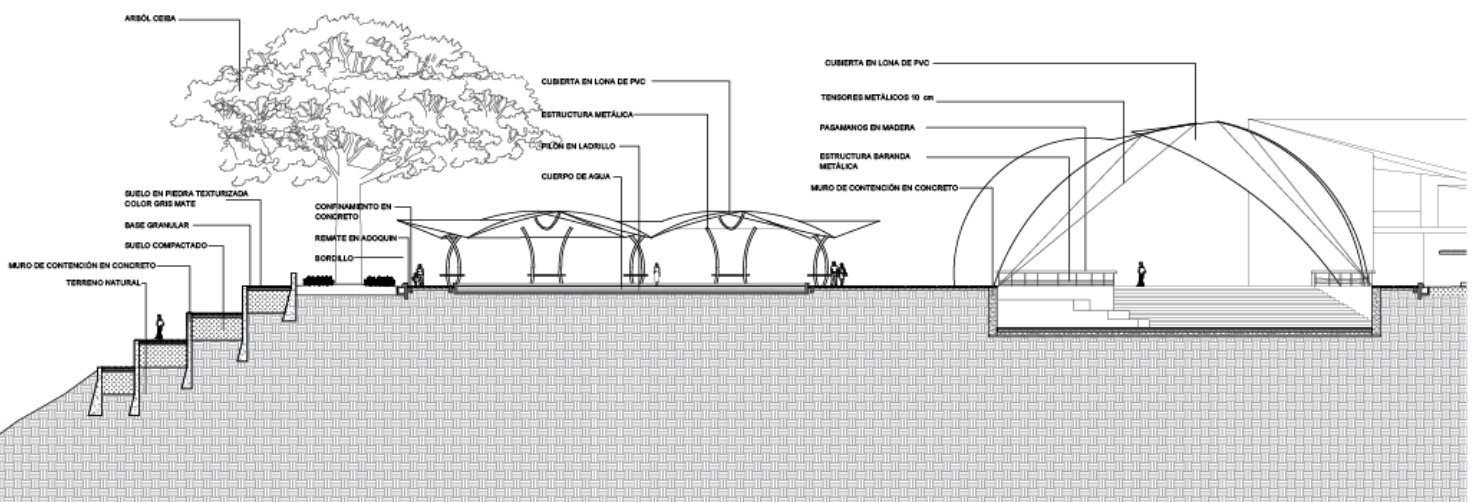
ARBÓL CEIBA

CUBIERTA EN LONA DE PVC

ESTRUCTURA METÁLICA

PILON EN LADRILLO

CUERPO DE AGUA

SUELO EN PIEDRA TEXTURIZADA COLOR GRIS MATE

BASE GRANULAR

SUELO COMPACTADO

MURO DE CONTENCIÓN EN CONCRETO

TERRENO NATURAL

CONFINAMIENTO EN CONCRETO

REMATE EN ADOQUIN

BORDILLO

CUBIERTA EN LONA DE PVC

TENSORES METÁLICOS 10 cm

PASAMANOS EN MADERA

ESTRUCTURA BARANDA METÁLICA

MURO DE CONTENCIÓN EN CONCRETO